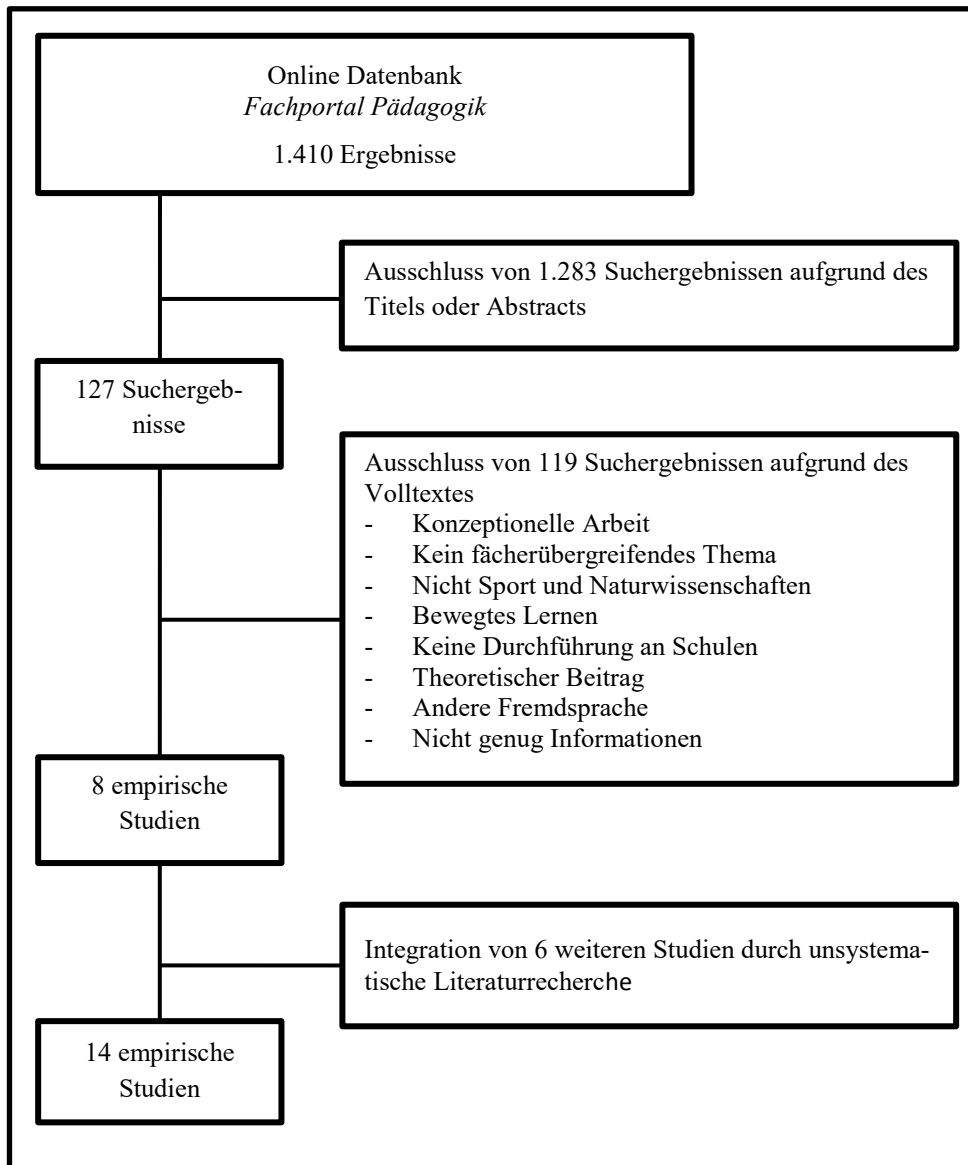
Online Datenbank
*Fachportal Pädagogik*

1.410 Ergebnisse

Ausschluss von 1.283 Suchergebnissen aufgrund des Titels oder Abstracts

127 Suchergebnisse

Ausschluss von 119 Suchergebnissen aufgrund des Volltextes
- Konzeptionelle Arbeit
- Kein fächerübergreifendes Thema
- Nicht Sport und Naturwissenschaften
- Bewegtes Lernen
- Keine Durchführung an Schulen
- Theoretischer Beitrag
- Andere Fremdsprache
- Nicht genug Informationen

8 empirische Studien

Integration von 6 weiteren Studien durch unsystematische Literaturrecherche

14 empirische Studien